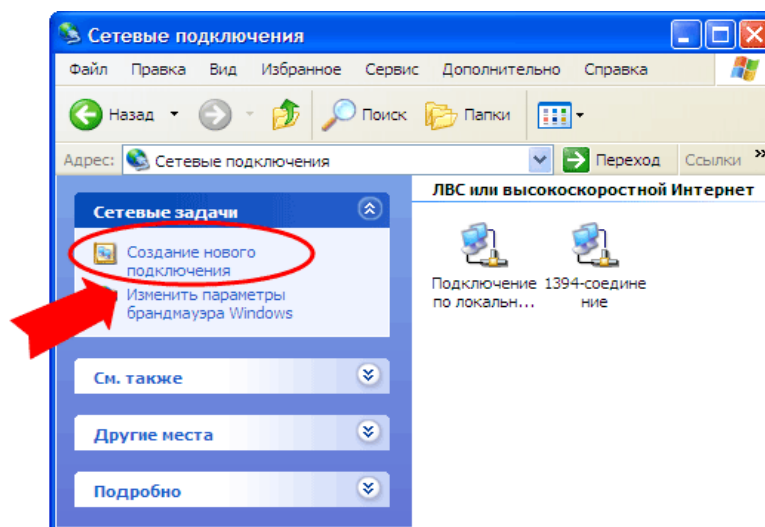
Сетевые подключения

Файл Правка Вид Избранное Сервис Дополнительно Справка

Назад Поиск Папки

Адрес: Сетевые подключения Переход Ссылки »

Сетевые задачи

Создание нового подключения

Изменить параметры брандмауэра Windows

См. также

Другие места

Подробно

ЛВС или высокоскоростной Интернет

Подключение по локальн...

1394-соединение